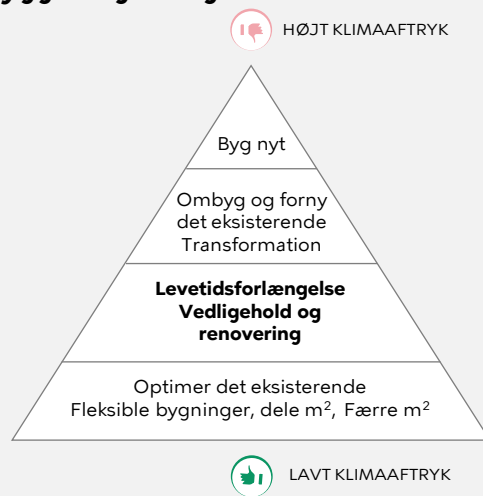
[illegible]

HØJT KLIMAAFTRYK

Byg nyt

Ombyg og forny det eksisterende Transformation

**Levetidsforlængelse Vedligehold og renovering**

Optimer det eksisterende Fleksible bygninger, dele m$^2$, Færre m$^2$

LAVT KLIMAAFTRYK